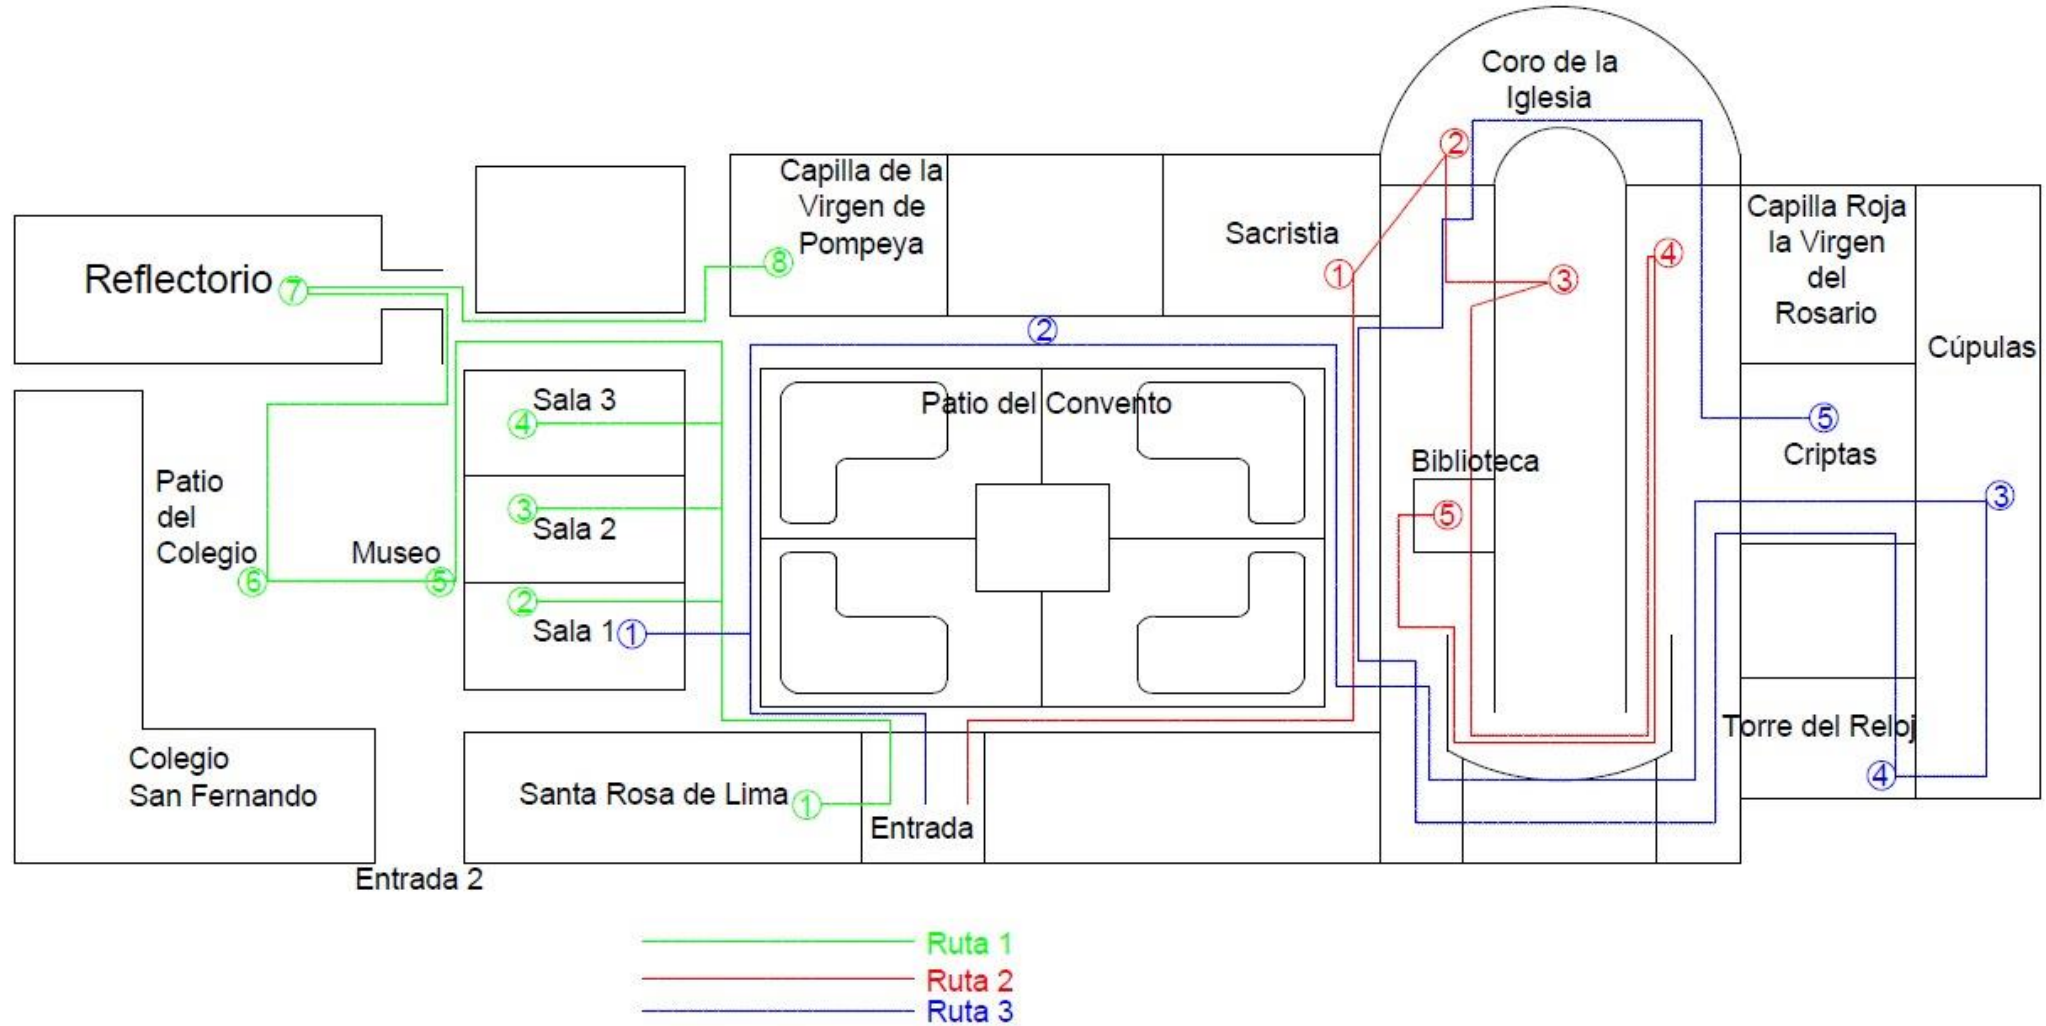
Coro de la Iglesia

Capilla de la Virgen de Pompeya

Sacristia

Capilla Roja la Virgen del Rosario

Cúpulas

Reflectorio

7

8

2

1

2

3

4

Sala 3

4

Patio del Convento

5

Criptas

Biblioteca

Patio del Colegio

Museo

3

Sala 2

5

3

6

5

2

Sala 1

1

Torre del Reloj

4

Colegio San Fernando

Santa Rosa de Lima

1

Entrada

Entrada 2

Ruta 1

Ruta 2

Ruta 3